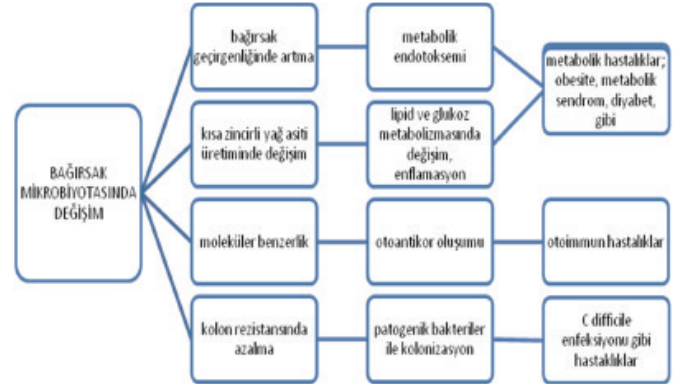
BAĞIRSAK MİKROBİYOTASINDA DEĞİŞİM

bağırsak geçirgenliğinde artma

metabolik endotoksemi

kısa zincirli yağ asiti üretiminde değişim

lipid ve glukoz metabolizmasında değişim, enflamasyon

metabolik hastalıklar; obesite, metabolik sendrom, diyabet, gibi

moleküler benzerlik

otoantikor oluşumu

otoimmun hastalıklar

kolon rezistansında azalma

patogenik bakteriler ile kolonizasyon

C difficile enfeksiyonu gibi hastalıklar